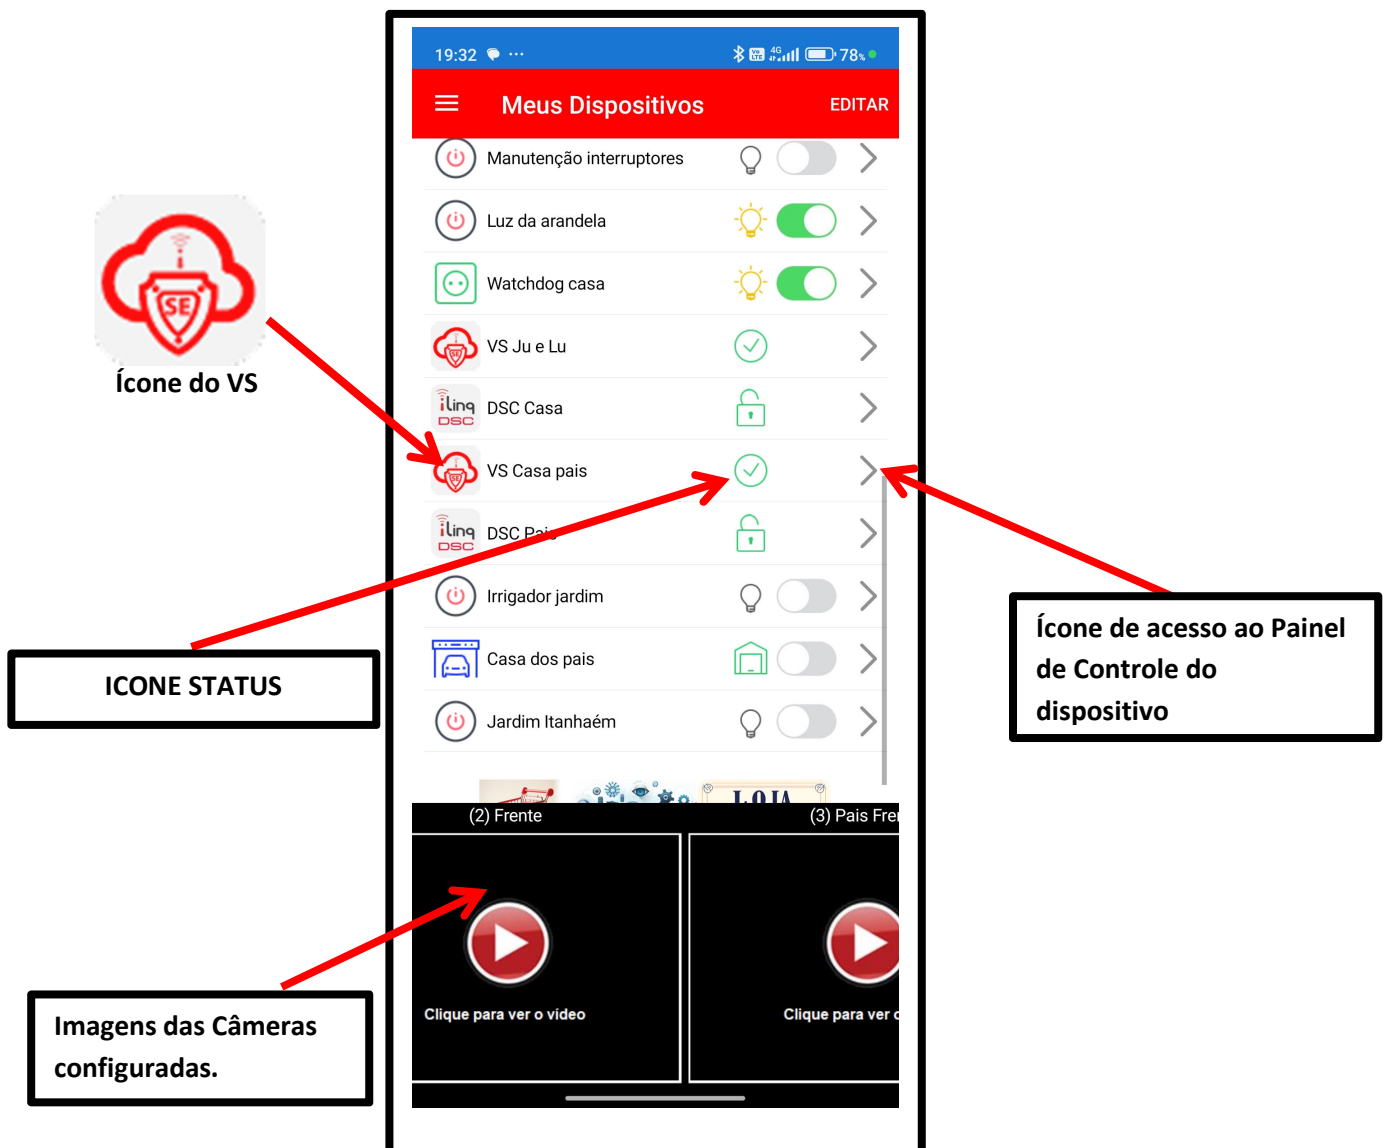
SE

Ícone do VS

19:32 78%

Meus Dispositivos

EDITAR

Manutenção interruptores

Luz da arandela

Watchdog casa

VS Ju e Lu

iLinq DSC

DSC Casa

VS Casa pais

iLinq DSC

DSC Pais

Irrigador jardim

Casa dos pais

Jardim Itanhaém

LOJA

(2) Frente

(3) Pais Fre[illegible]

Clique para ver o vídeo

Clique para ver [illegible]

ICONE STATUS

Ícone de acesso ao Painel de Controle do dispositivo

Imagens das Câmeras configuradas.